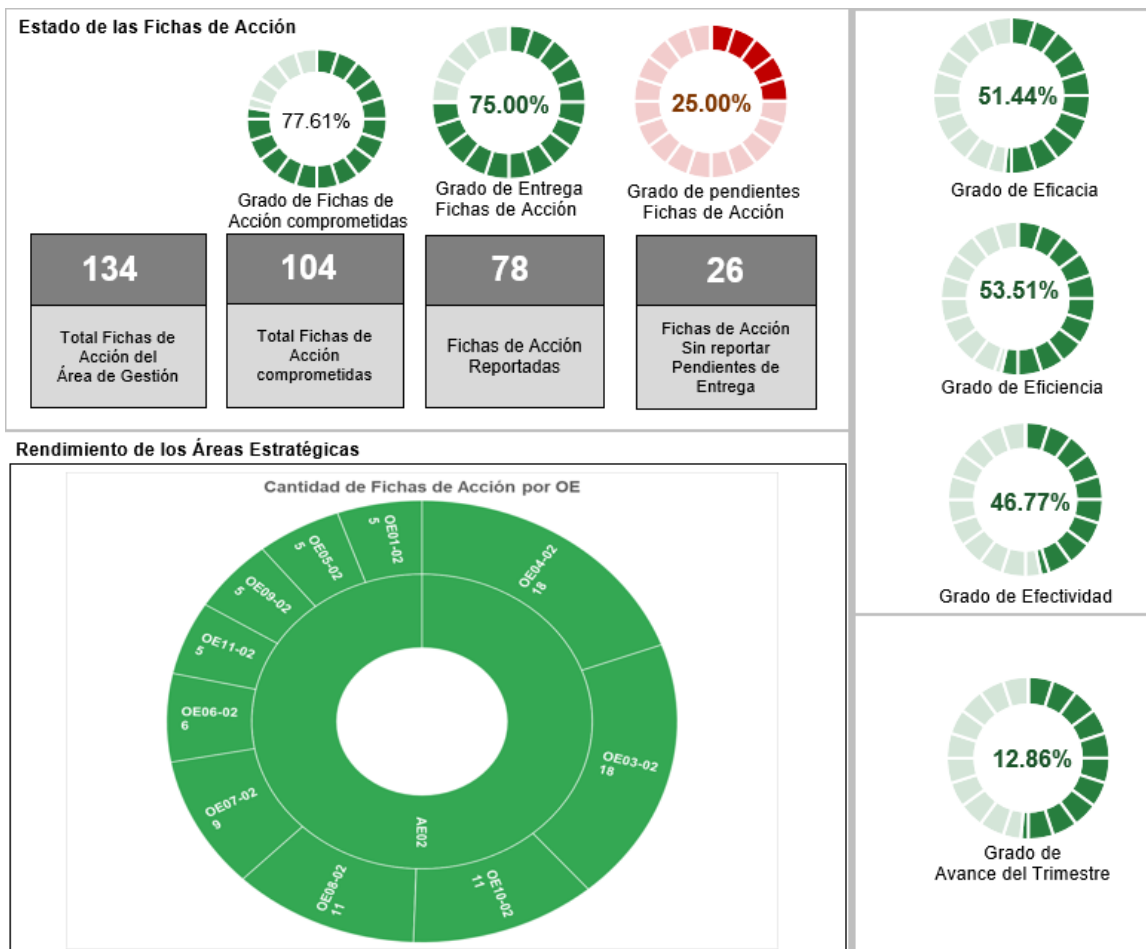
Estado de las Fichas de Acción

77.61%
Grado de Fichas de Acción comprometidas

75.00%
Grado de Entrega Fichas de Acción

25.00%
Grado de pendientes Fichas de Acción

134
Total Fichas de Acción del Área de Gestión

104
Total Fichas de Acción comprometidas

78
Fichas de Acción Reportadas

26
Fichas de Acción Sin reportar Pendientes de Entrega

51.44%
Grado de Eficacia

53.51%
Grado de Eficiencia

46.77%
Grado de Efectividad

12.86%
Grado de Avance del Trimestre

Rendimiento de los Áreas Estratégicas

Cantidad de Fichas de Acción por OE

OE01-02
5
OE05-02
5
OE09-02
5
OE11-02
5
OE06-02
6
OE07-02
9
OE08-02
11
OE10-02
11
OE03-02
18
OE04-02
18
AE02